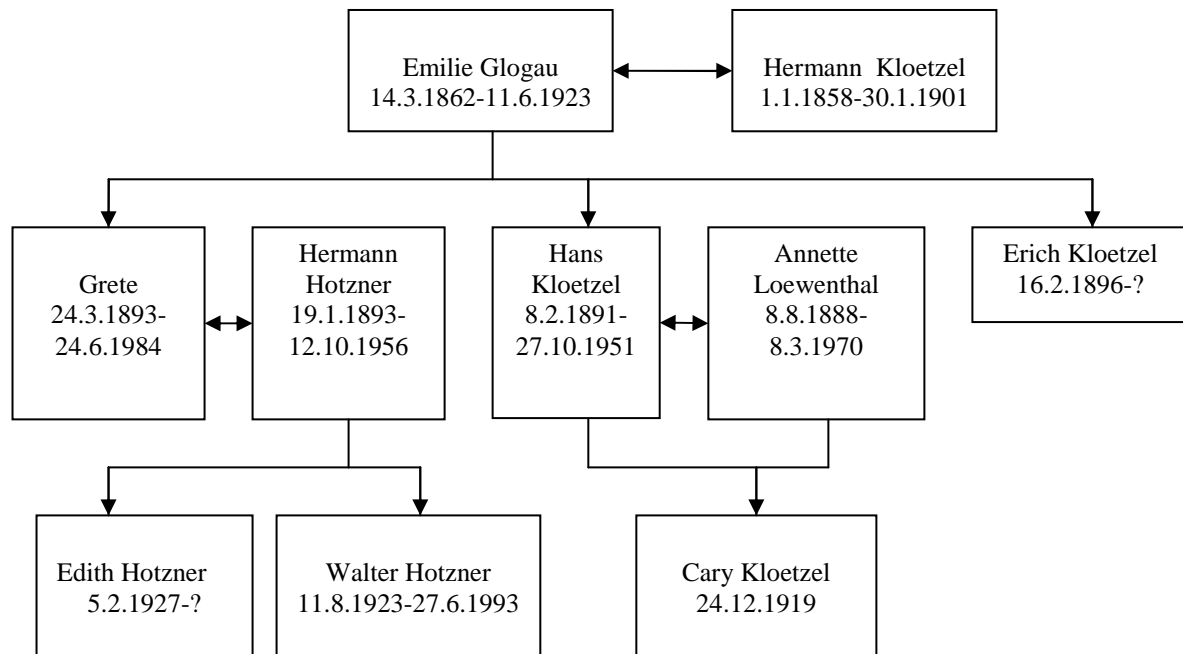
Emilie Glogau
14.3.1862-11.6.1923

Hermann Kloetzel
1.1.1858-30.1.1901

Grete
24.3.1893-
24.6.1984

Hermann
Hotzner
19.1.1893-
12.10.1956

Hans
Kloetzel
8.2.1891-
27.10.1951

Annette
Loewenthal
8.8.1888-
8.3.1970

Erich Kloetzel
16.2.1896-?

Edith Hotzner
5.2.1927-?

Walter Hotzner
11.8.1923-27.6.1993

Cary Kloetzel
24.12.1919